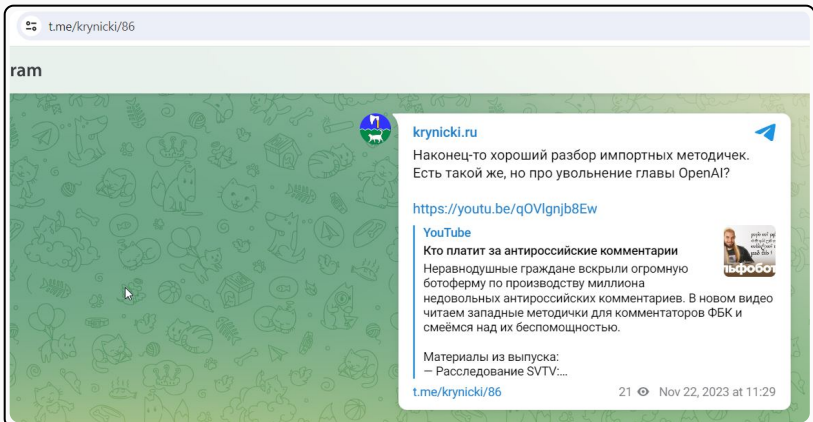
t.me/krynicki/86

ram

krynicki.ru

Наконец-то хороший разбор импортных методичек. Есть такой же, но про увольнение главы OpenAI?

https://youtu.be/qOVlgnjb8Ew

YouTube
Кто платит за антироссийские комментарии
Неравнодушные граждане вскрыли огромную ботоферму по производству миллиона недовольных антироссийских комментариев. В новом видео читаем западные методички для комментаторов ФБК и смеёмся над их беспомощностью.

Материалы из выпуска:
— Расследование SVTV:...

ьфобот

t.me/krynicki/86

21 Nov 22, 2023 at 11:29